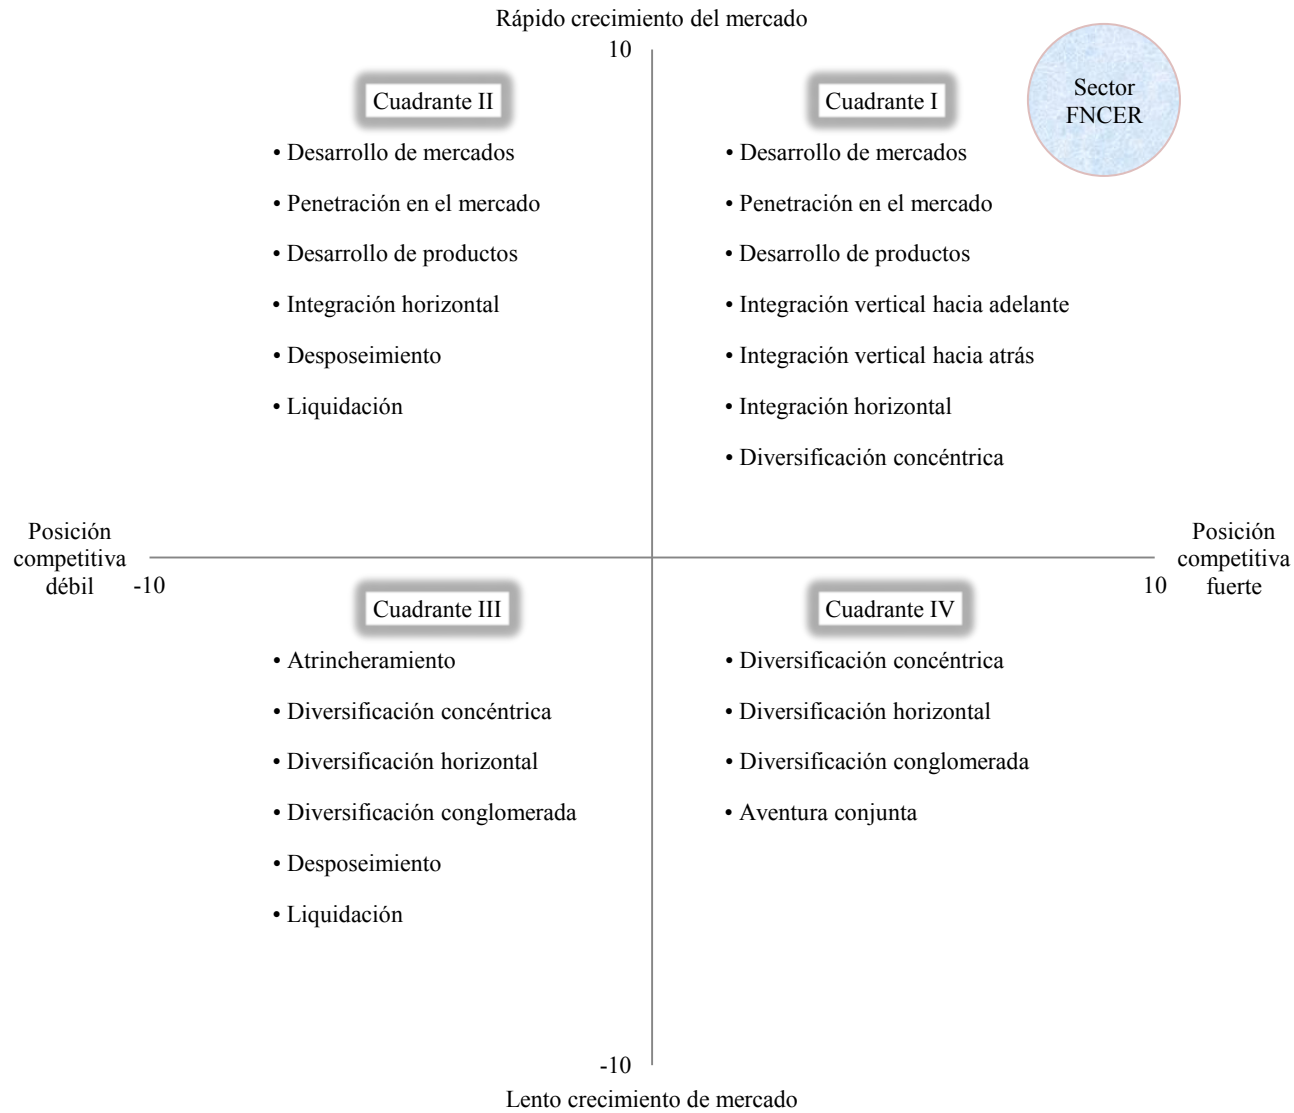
Rápido crecimiento del mercado

10

Cuadrante II

• Desarrollo de mercados
• Penetración en el mercado
• Desarrollo de productos
• Integración horizontal
• Desposeimiento
• Liquidación

Cuadrante I

Sector FNCER

• Desarrollo de mercados
• Penetración en el mercado
• Desarrollo de productos
• Integración vertical hacia adelante
• Integración vertical hacia atrás
• Integración horizontal
• Diversificación concéntrica

Posición competitiva débil

-10

10

Posición competitiva fuerte

Cuadrante III

• Atrincheramiento
• Diversificación concéntrica
• Diversificación horizontal
• Diversificación conglomerada
• Desposeimiento
• Liquidación

Cuadrante IV

• Diversificación concéntrica
• Diversificación horizontal
• Diversificación conglomerada
• Aventura conjunta

-10

Lento crecimiento de mercado